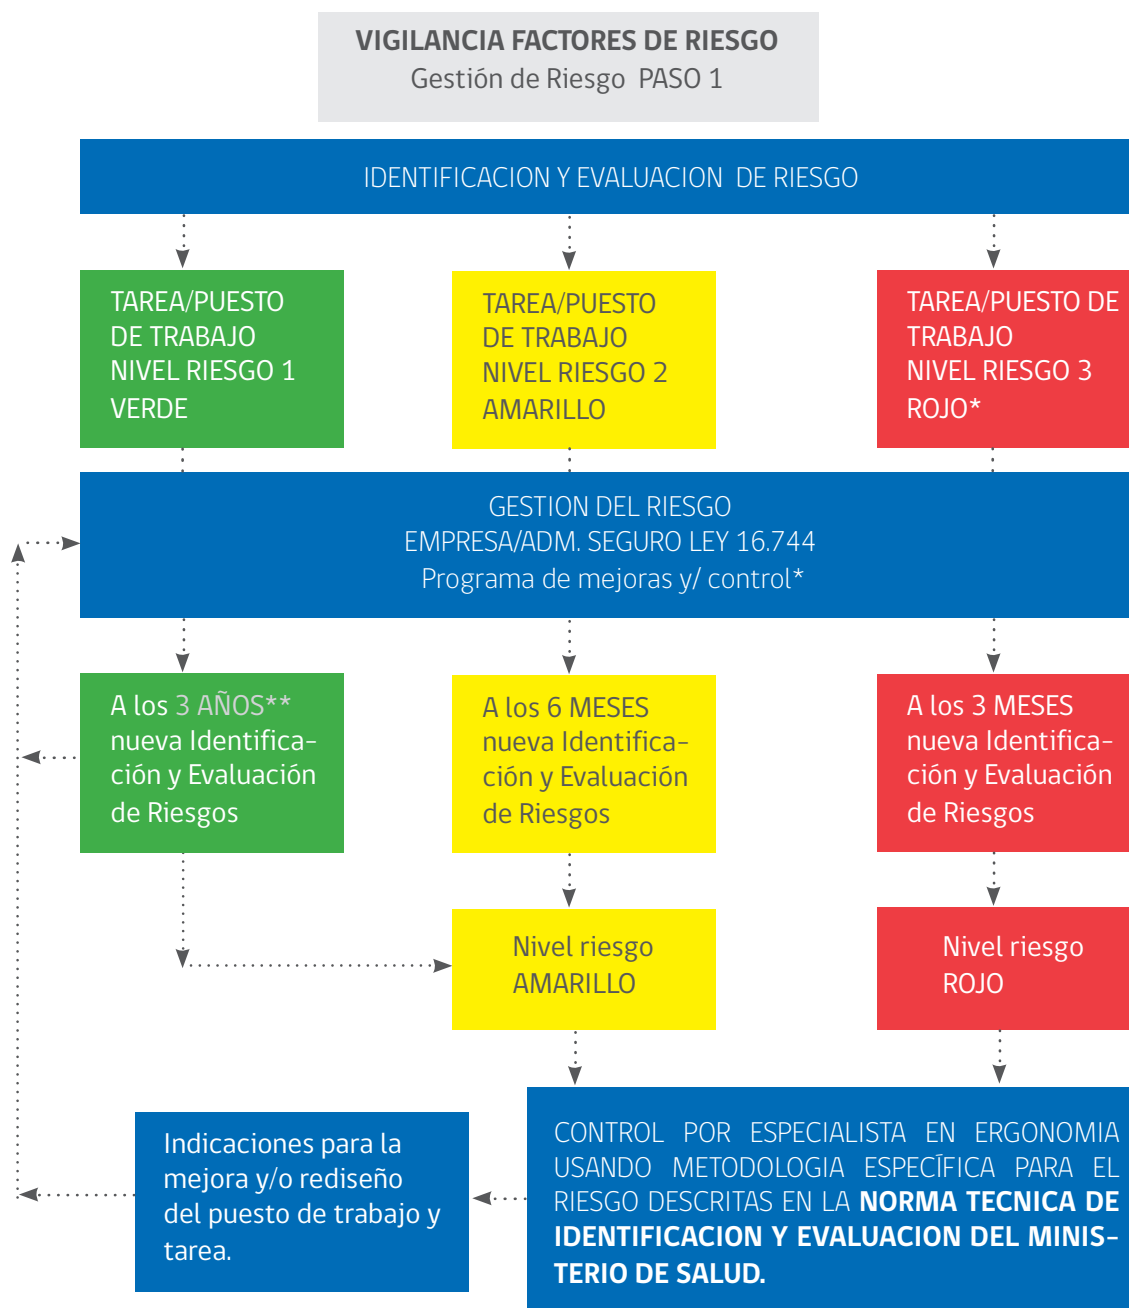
VIGILANCIA FACTORES DE RIESGO
Gestión de Riesgo PASO 1

IDENTIFICACION Y EVALUACION DE RIESGO

TAREA/PUESTO DE TRABAJO NIVEL RIESGO 1 VERDE

TAREA/PUESTO DE TRABAJO NIVEL RIESGO 2 AMARILLO

TAREA/PUESTO DE TRABAJO NIVEL RIESGO 3 ROJO*

GESTION DEL RIESGO
EMPRESA/ADM. SEGURO LEY 16.744
Programa de mejoras y/ control*

A los 3 AÑOS** nueva Identificación y Evaluación de Riesgos

A los 6 MESES nueva Identificación y Evaluación de Riesgos

A los 3 MESES nueva Identificación y Evaluación de Riesgos

Nivel riesgo AMARILLO

Nivel riesgo ROJO

Indicaciones para la mejora y/o rediseño del puesto de trabajo y tarea.

CONTROL POR ESPECIALISTA EN ERGONOMIA USANDO METODOLOGIA ESPECÍFICA PARA EL RIESGO DESCRITAS EN LA **NORMA TECNICA DE IDENTIFICACION Y EVALUACION DEL MINISTERIO DE SALUD.**